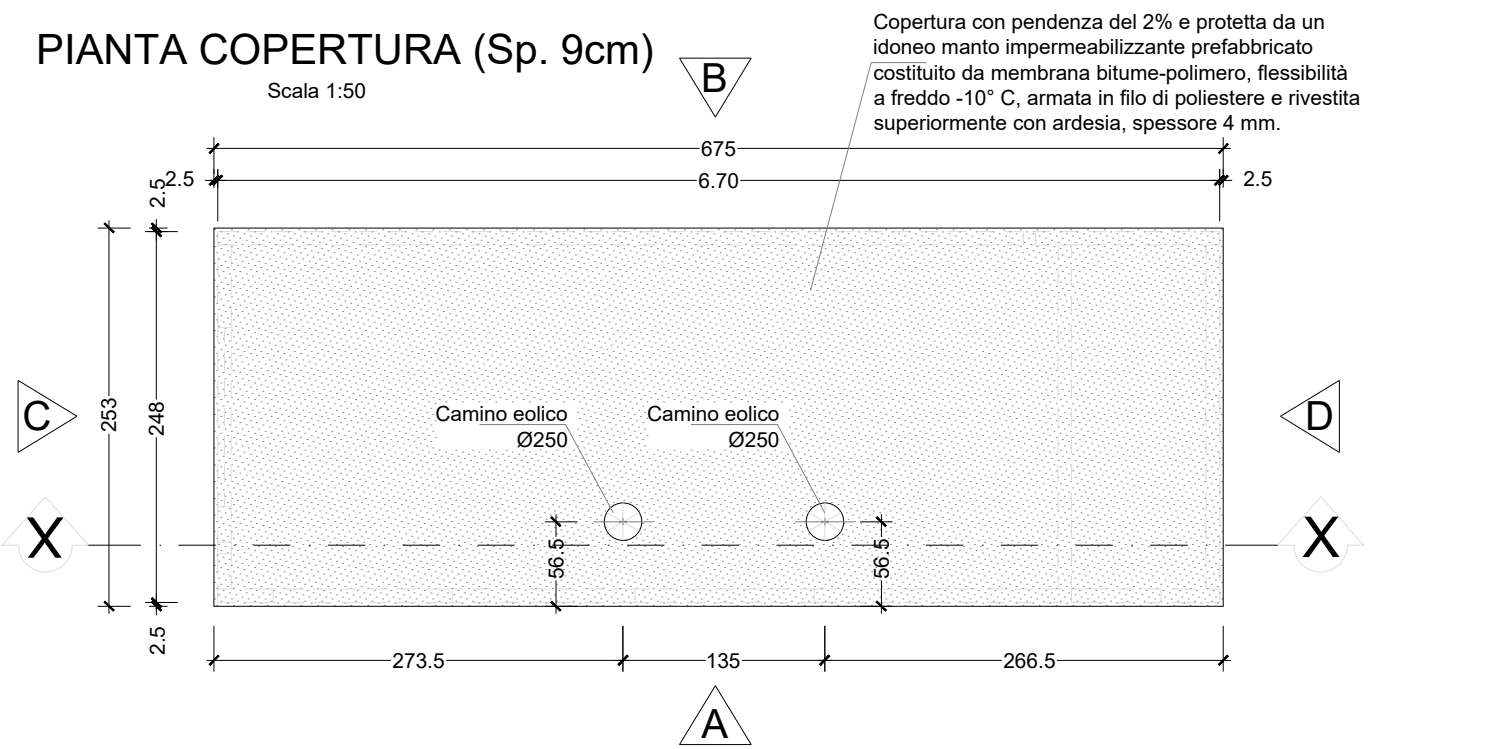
PIANTA COPERTURA (Sp. 9cm)

Scala 1:50

B

Copertura con pendenza del 2% e protetta da un idoneo manto impermeabilizzante prefabbricato costituito da membrana bitume-polimero, flessibilità a freddo -10° C, armata in filo di poliestere e rivestita superiormente con ardesia, spessore 4 mm.

675

2.5 6.70 2.5

2.5

253

248

C

D

Camino eolico
Ø250

Camino eolico
Ø250

X

X

56.5

56.5

2.5

273.5 135 266.5

A